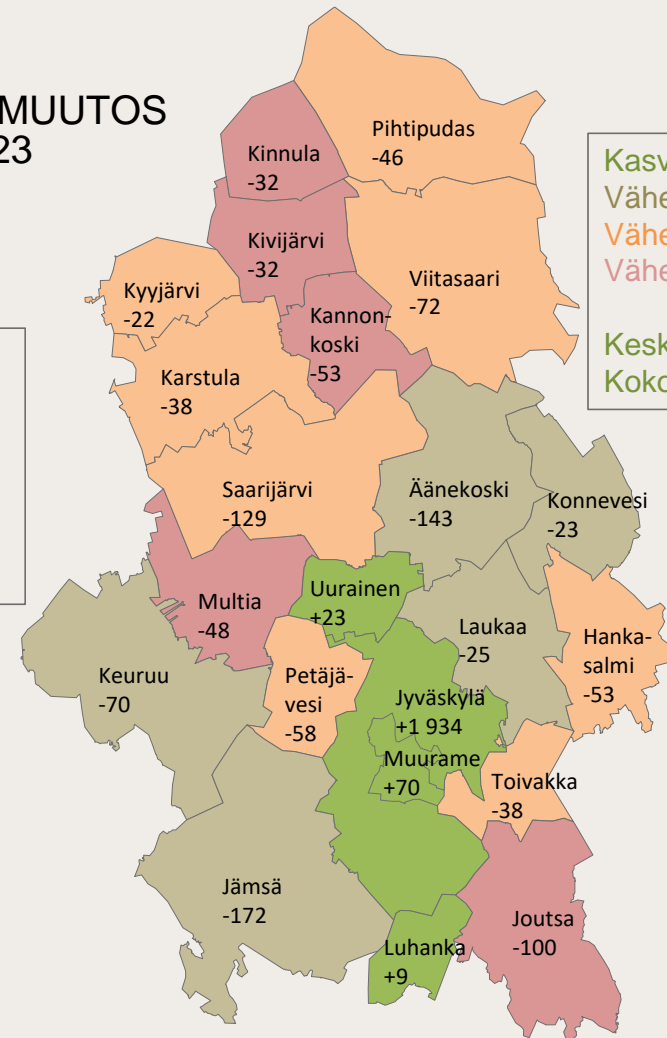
MUUTOS
23

Kasv
Vähe
Vähe
Vähe

Kesk
Koko

Pihtipudas
-46

Kinnula
-32

Kivijärvi
-32

Viitasaari
-72

Kyyjärvi
-22

Kannonkoski
-53

Karstula
-38

Saarijärvi
-129

Äänekoski
-143

Konnevesi
-23

Multia
-48

Uurainen
+23

Laukaa
-25

Hankasalmi
-53

Keuruu
-70

Petäjävesi
-58

Jyväskylä
+1 934

Muurame
+70

Toivakka
-38

Jämsä
-172

Joutsa
-100

Luhanka
+9